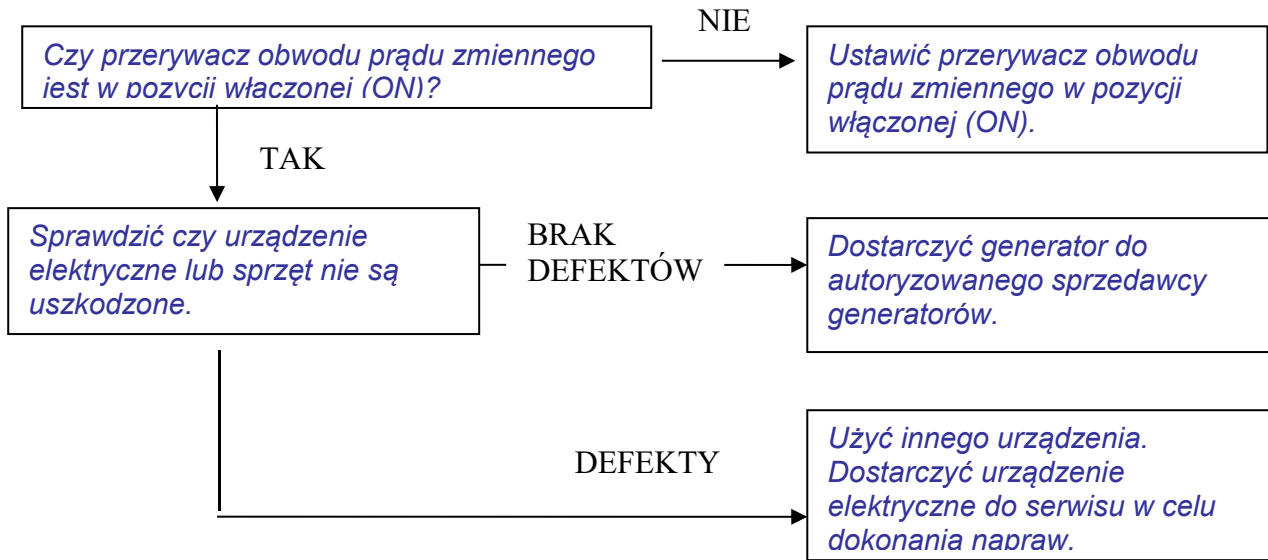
Czy przerywacz obwodu prądu zmiennego jest w pozycji włączonej (ON)?

NIE

Ustawić przerywacz obwodu prądu zmiennego w pozycji włączonej (ON).

TAK

Sprawdzić czy urządzenie elektryczne lub sprzęt nie są uszkodzone.

BRAK DEFEKTÓW

Dostarczyć generator do autoryzowanego sprzedawcy generatorów.

DEFEKTY

Użyć innego urządzenia. Dostarczyć urządzenie elektryczne do serwisu w celu dokonania napraw.